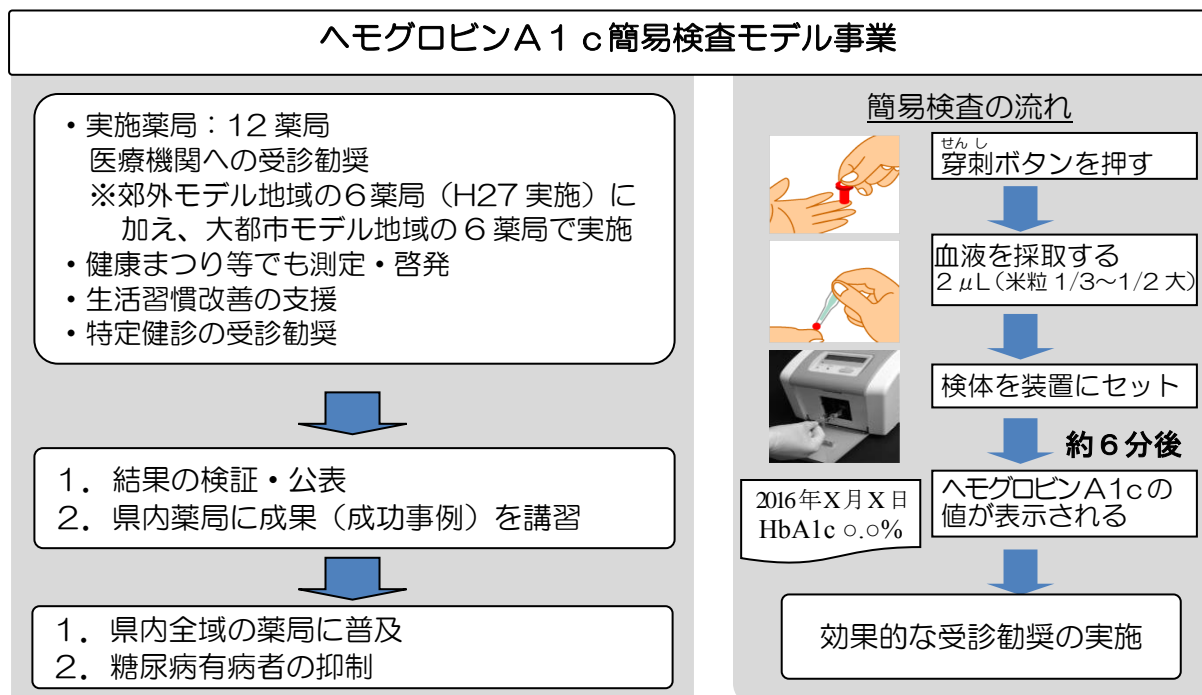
ヘモグロビンＡ１ｃ簡易検査モデル事業

・実施薬局：12 薬局
医療機関への受診勧奨
※郊外モデル地域の６薬局（H27 実施）に加え、大都市モデル地域の６薬局で実施
・健康まつり等でも測定・啓発
・生活習慣改善の支援
・特定健診の受診勧奨

１．結果の検証・公表
２．県内薬局に成果（成功事例）を講習

１．県内全域の薬局に普及
２．糖尿病有病者の抑制

簡易検査の流れ

せんし
穿刺ボタンを押す

血液を採取する
２μL（米粒 1/3～1/2 大）

検体を装置にセット

約６分後

2016年X月X日
HbA1c ○.○%

ヘモグロビンＡ1cの値が表示される

効果的な受診勧奨の実施